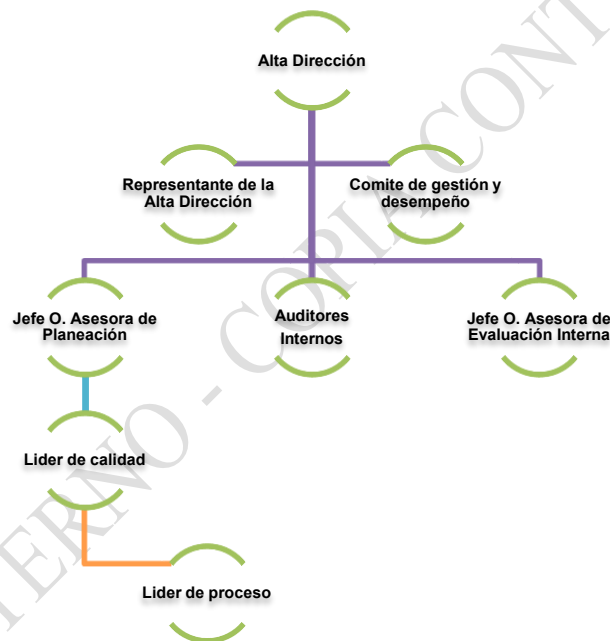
Alta Dirección

Representante de la Alta Dirección

Comite de gestión y desempeño

Jefe O. Asesora de Planeación

Auditores Internos

Jefe O. Asesora de Evaluación Interna

Lider de calidad

Lider de proceso

IERNO - COPIA CONT